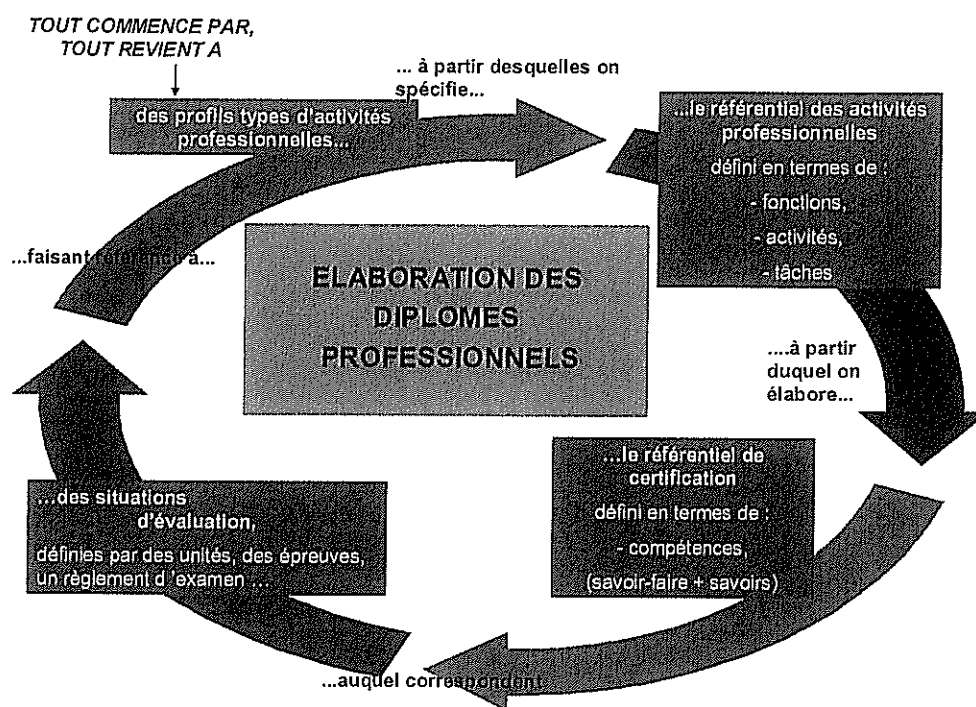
TOUT COMMENCE PAR,
TOUT REVIENT A

des profils types d'activités professionnelles...

... à partir desquelles on spécifie...

...le référentiel des activités professionnelles
défini en termes de :
- fonctions,
- activités,
- tâches

....à partir duquel on élabore...

...le référentiel de certification
défini en termes de :
- compétences,
(savoir-faire + savoirs)

...auquel correspondent

...des situations d'évaluation,
définies par des unités, des épreuves, un règlement d'examen ...

...faisant référence à...

ELABORATION DES DIPLOMES PROFESSIONNELS